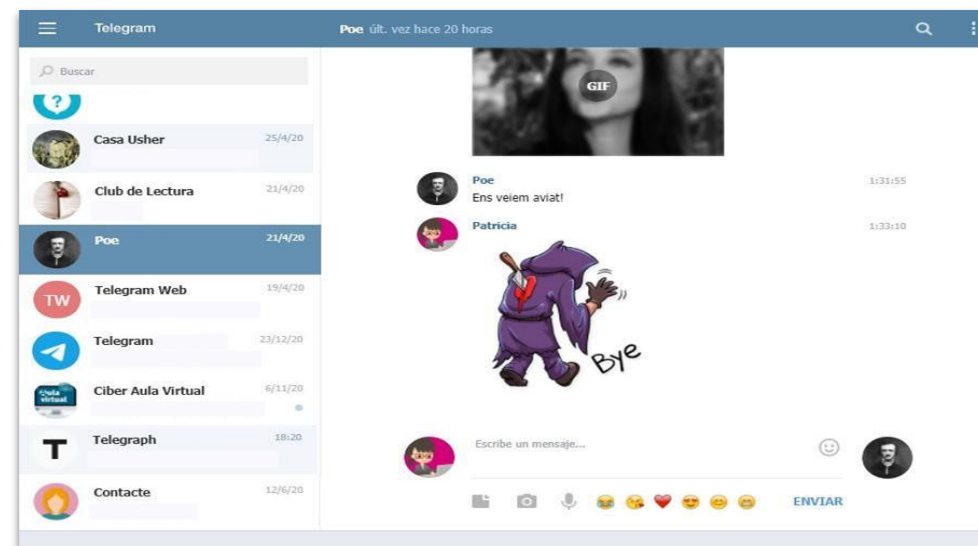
Telegram

Poe últ. vez hace 20 horas

Buscar

Casa Usher 25/4/20

Club de Lectura 21/4/20

Poe 21/4/20

TW Telegram Web 19/4/20

Telegram 23/12/20

Ciber Aula Virtual 6/11/20

T Telegraph 18:20

Contacte 12/6/20

GIF

Poe 1:31:55
Ens veiem aviat!

Patricia 1:33:10

Bye

Escribe un mensaje...

ENVIAR